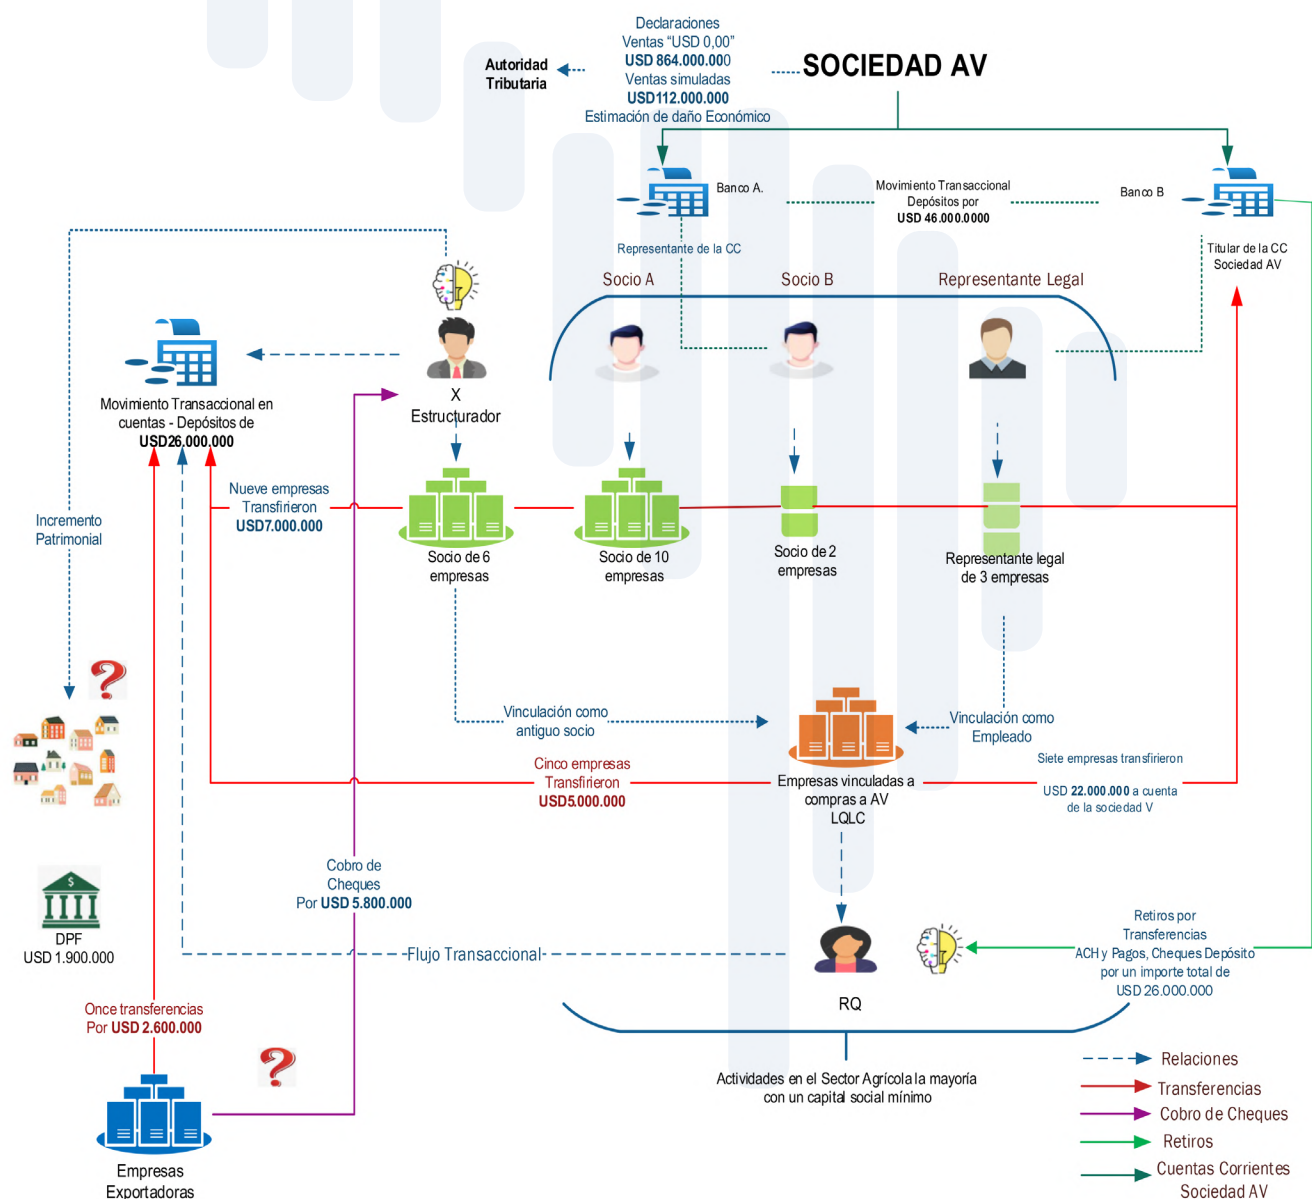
Declaraciones
Ventas "USD 0,00"
USD 864.000.000
Ventas simuladas
USD112.000.000
Estimación de daño Económico

Autoridad Tributaria

SOCIEDAD AV

Banco A.

Movimiento Transaccional
Depósitos por
USD 46.000.0000

Banco B

Representante de la CC

Titular de la CC
Sociedad AV

Socio A

Socio B

Representante Legal

Movimiento Transaccional en cuentas - Depósitos de
USD26.000.000

X
Estructurador

Nueve empresas
Transfirieron
USD7.000.000

Incremento Patrimonial

Socio de 6 empresas

Socio de 10 empresas

Socio de 2 empresas

Representante legal de 3 empresas

Vinculación como antiguo socio

Vinculación como Empleado

Siete empresas transfirieron

Cinco empresas
Transfirieron
USD5.000.000

Empresas vinculadas a compras a AV
LQLC

USD 22.000.000 a cuenta de la sociedad V

DPF
USD 1.900.000

Cobro de Cheques
Por USD 5.800.000

Flujo Transaccional

Retiros por Transferencias
ACH y Pagos, Cheques Depósito
por un importe total de
USD 26.000.000

RQ

Once transferencias
Por USD 2.600.000

Actividades en el Sector Agrícola la mayoría con un capital social mínimo

Empresas Exportadoras

Relaciones
Transferencias
Cobro de Cheques
Retiros
Cuentas Corrientes Sociedad AV